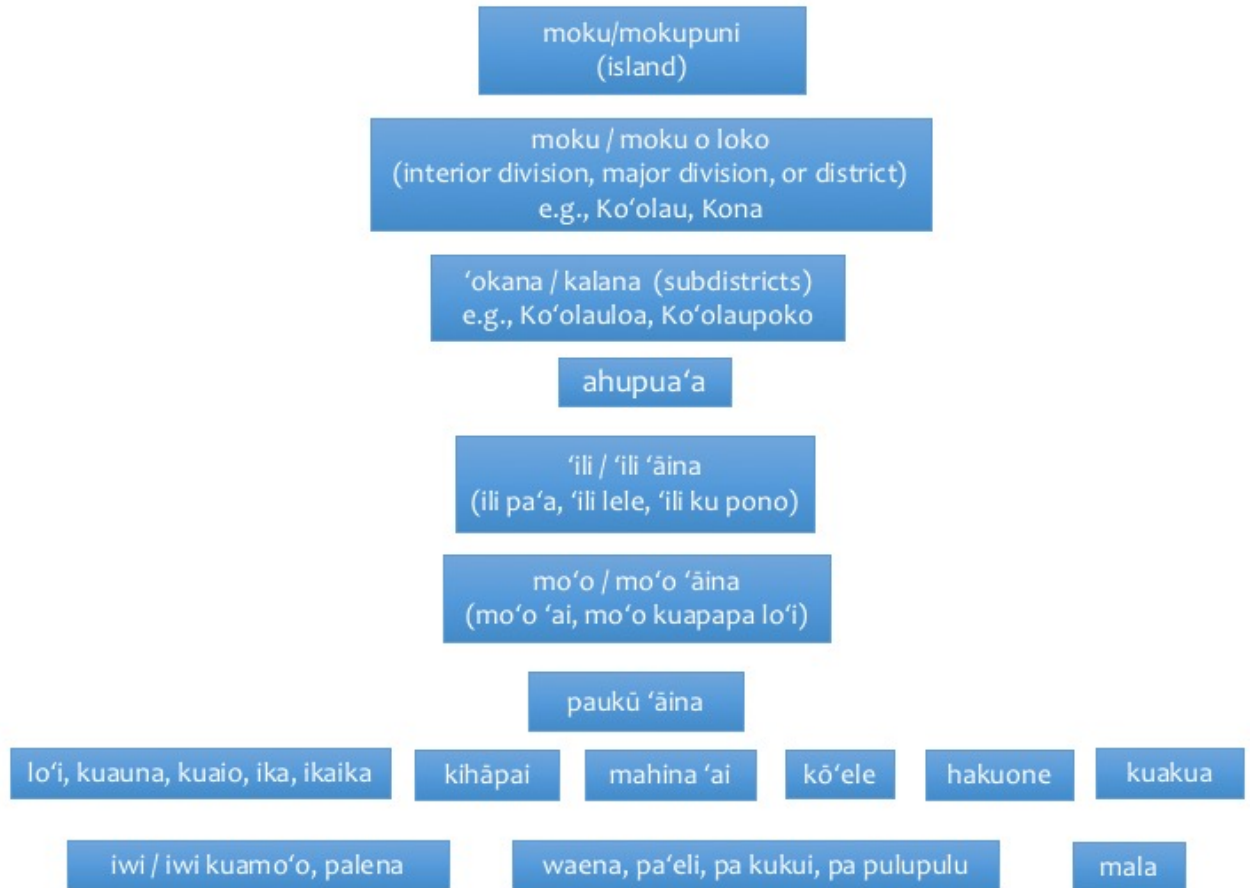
moku/mokupuni
(island)

moku / moku o loko
(interior division, major division, or district)
e.g., Koʻolau, Kona

ʻokana / kalana (subdistricts)
e.g., Koʻolauloa, Koʻolaupoko

ahupuaʻa

ʻili / ʻili ʻāina
(ili paʻa, ʻili lele, ʻili ku pono)

moʻo / moʻo ʻāina
(moʻo ʻai, moʻo kuapapa loʻi)

paukū ʻāina

loʻi, kuauna, kuaio, ika, ikaika

kihāpai

mahina ʻai

kōʻele

hakuone

kuakua

iwi / iwi kuamoʻo, palena

waena, paʻeli, pa kukui, pa pulupulu

mala